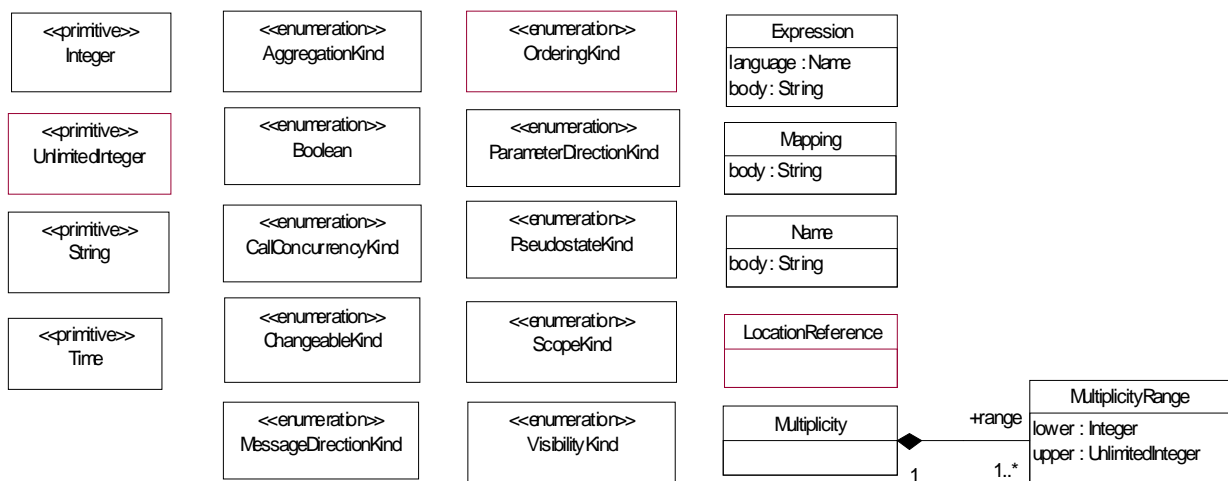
<<primitive>>
Integer

<<primitive>>
UnlimitedInteger

<<primitive>>
String

<<primitive>>
Time

<<enumeration>>
AggregationKind

<<enumeration>>
Boolean

<<enumeration>>
CallConcurrencyKind

<<enumeration>>
ChangeableKind

<<enumeration>>
MessageDirectionKind

<<enumeration>>
OrderingKind

<<enumeration>>
ParameterDirectionKind

<<enumeration>>
PseudostateKind

<<enumeration>>
ScopeKind

<<enumeration>>
VisibilityKind

Expression
language : Name
body : String

Mapping
body : String

Name
body : String

LocationReference

Multiplicity

+range

1

1..*

MultiplicityRange
lower : Integer
upper : UnlimitedInteger